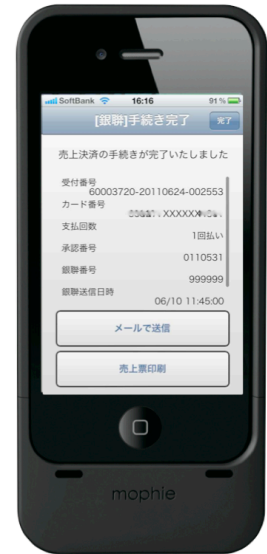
SoftBank 16:16 91 %

[銀聯]手続き完了 完了

売上決済の手続きが完了いたしました

受付番号
60003720-20110624-002553
カード番号
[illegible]XXXXX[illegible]
支払回数
1回払い
承認番号
0110531
銀聯番号
999999
銀聯送信日時
06/10 11:45:00

メールで送信

売上票印刷

mophie